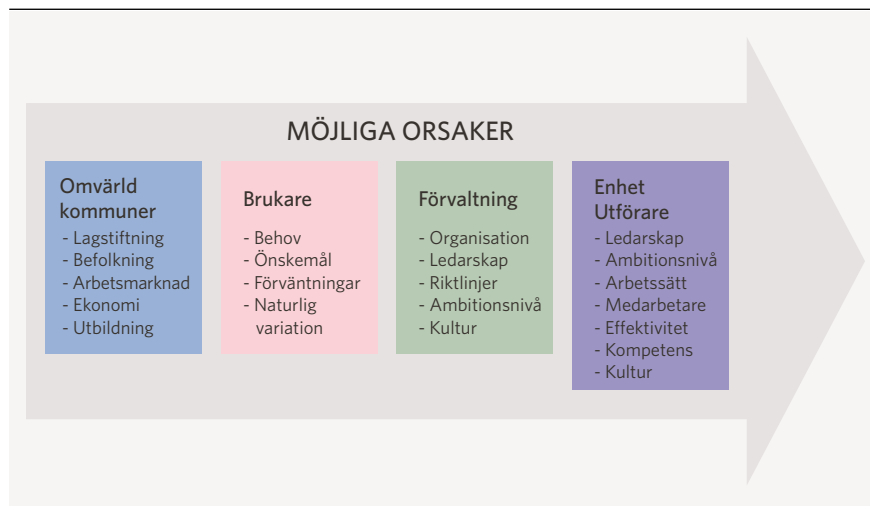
MÖJLIGA ORSAKER

Omvärld kommuner
- Lagstiftning
- Befolkning
- Arbetsmarknad
- Ekonomi
- Utbildning

Brukare
- Behov
- Önskemål
- Förväntningar
- Naturlig variation

Förvaltning
- Organisation
- Ledarskap
- Riktlinjer
- Ambitionsnivå
- Kultur

Enhet Utförare
- Ledarskap
- Ambitionsnivå
- Arbetssätt
- Medarbetare
- Effektivitet
- Kompetens
- Kultur